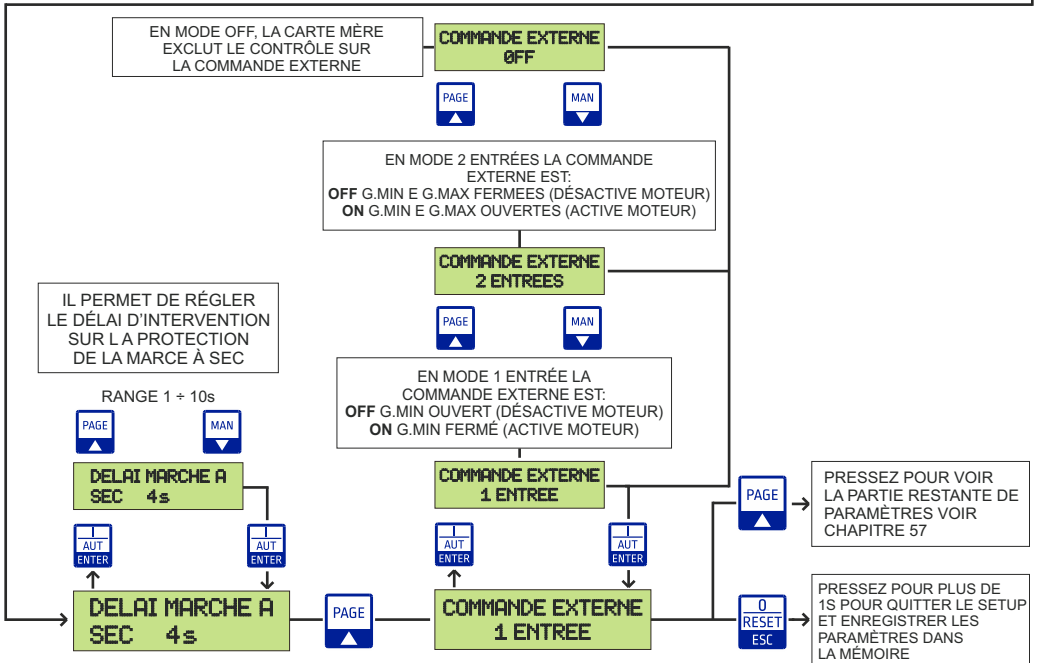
EN MODE OFF, LA CARTE MÈRE EXCLUT LE CONTRÔLE SUR LA COMMANDE EXTERNE

COMMANDE EXTERNE
OFF

PAGE ▲

MAN ▼

EN MODE 2 ENTRÉES LA COMMANDE EXTERNE EST:
**OFF** G.MIN E G.MAX FERMEES (DÉSACTIVE MOTEUR)
**ON** G.MIN E G.MAX OUVERTES (ACTIVE MOTEUR)

COMMANDE EXTERNE
2 ENTREES

PAGE ▲

MAN ▼

IL PERMET DE RÉGLER LE DÉLAI D'INTERVENTION SUR L A PROTECTION DE LA MARCE À SEC

RANGE 1 ÷ 10s

PAGE ▲

MAN ▼

DELAI MARCHE A
SEC 4s

EN MODE 1 ENTRÉE LA COMMANDE EXTERNE EST:
**OFF** G.MIN OUVERT (DÉSACTIVE MOTEUR)
**ON** G.MIN FERMÉ (ACTIVE MOTEUR)

COMMANDE EXTERNE
1 ENTREE

I AUT ENTER

I AUT ENTER

I AUT ENTER

I AUT ENTER

PAGE ▲

PRESSEZ POUR VOIR LA PARTIE RESTANTE DE PARAMÈTRES VOIR CHAPITRE 57

DELAI MARCHE A
SEC 4s

PAGE ▲

COMMANDE EXTERNE
1 ENTREE

0 RESET ESC

PRESSEZ POUR PLUS DE 1S POUR QUITTER LE SETUP ET ENREGISTRER LES PARAMÈTRES DANS LA MÉMOIRE